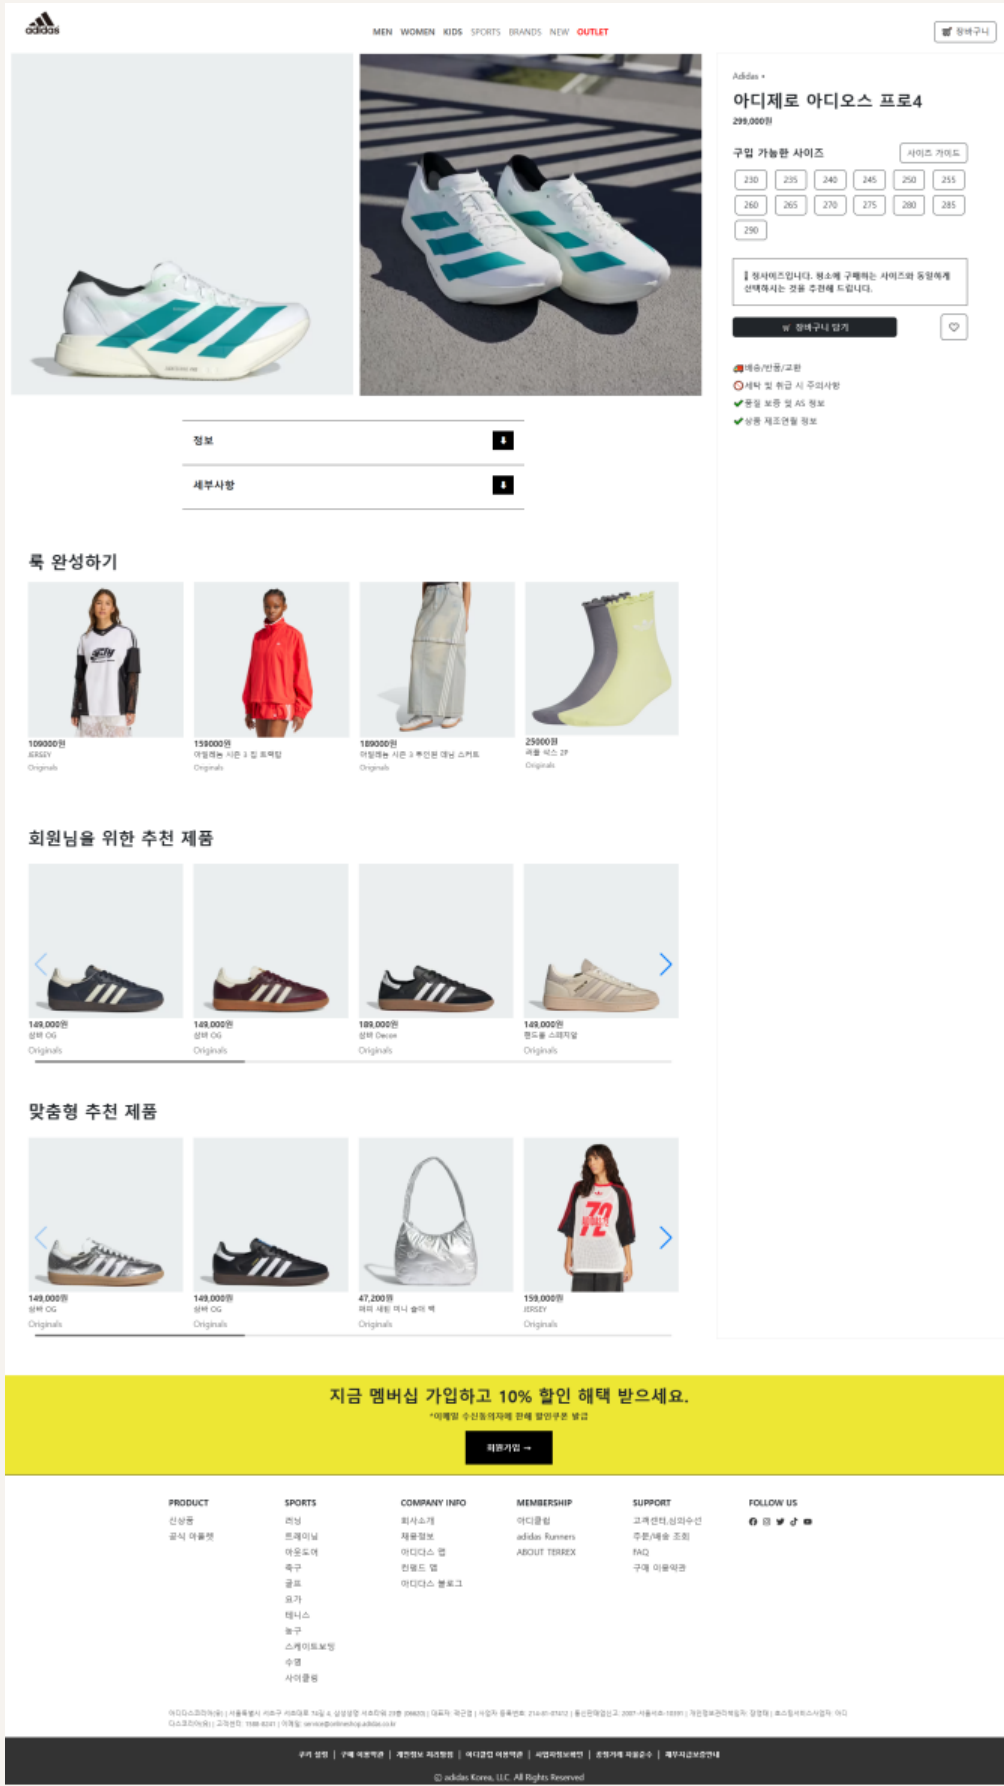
adidas

MEN WOMEN KIDS SPORTS BRANDS NEW OUTLET

장바구니

Adidas •
아디제로 아디오스 프로4
299,000원

구입 가능한 사이즈
사이즈 가이드

| 230 | 235 | 240 | 245 | 250 | 255 |
|---|---|---|---|---|---|
| 260 | 265 | 270 | 275 | 280 | 285 |
| 290 | | | | | |

정사이즈입니다. 평소에 구매하는 사이즈와 동일하게 선택하시는 것을 추천해 드립니다.

₩ 장바구니 담기

배송/반품/교환
세탁 및 취급 시 주의사항
품질 보증 및 AS 정보
상품 제조연월 정보

정보
세부사항

룩 완성하기

109000원
JERSEY
Originals

159000원
아일레뉴 시즌 3 집 트랙탑
Originals

189000원
아일레뉴 시즌 3 투인원 데님 스커트
Originals

25000원
러플 삭스 2P
Originals

회원님을 위한 추천 제품

149,000원
삼바 OG
Originals

149,000원
삼바 OG
Originals

189,000원
삼바 Decon
Originals

149,000원
핸드볼 스페지알
Originals

맞춤형 추천 제품

149,000원
삼바 OG
Originals

149,000원
삼바 OG
Originals

47,200원
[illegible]
Originals

159,000원
JERSEY
Originals

지금 멤버십 가입하고 10% 할인 혜택 받으세요.
*이메일 수신동의자에 한해 할인쿠폰 발급
회원가입 →

PRODUCT
신상품
공식 아울렛

SPORTS
러닝
트레이닝
아웃도어
축구
골프
요가
테니스
농구
스케이트보딩
수영
사이클링

COMPANY INFO
회사소개
제품정보
아디다스 앱
컨펌드 앱
아디다스 블로그

MEMBERSHIP
아디클럽
adidas Runners
ABOUT TERREX

SUPPORT
고객센터,심파수선
주문/배송 조회
FAQ
구매 이용약관

FOLLOW US

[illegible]

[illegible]

© adidas Korea, LLC. All Rights Reserved